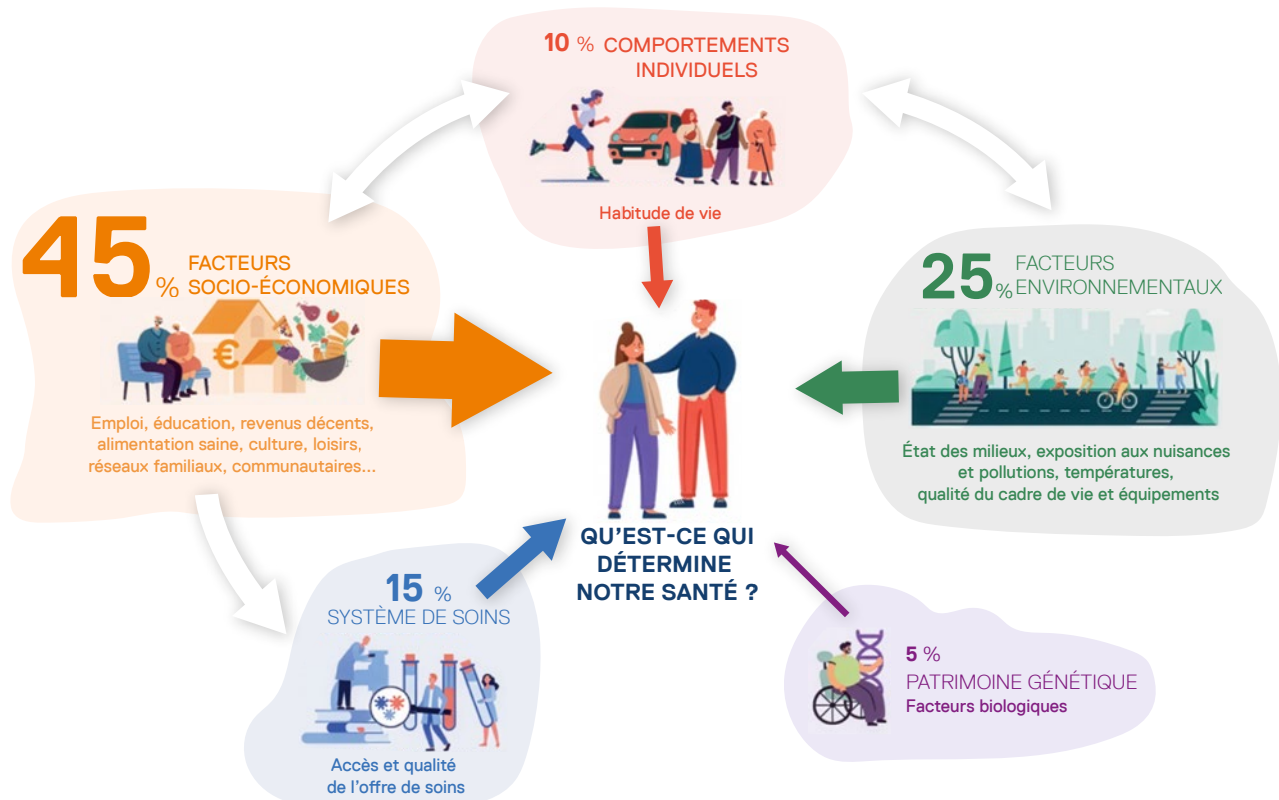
10 % COMPORTEMENTS INDIVIDUELS

Habitude de vie

45 % FACTEURS SOCIO-ÉCONOMIQUES

Emploi, éducation, revenus décents, alimentation saine, culture, loisirs, réseaux familiaux, communautaires...

25 % FACTEURS ENVIRONNEMENTAUX

État des milieux, exposition aux nuisances et pollutions, températures, qualité du cadre de vie et équipements

QU'EST-CE QUI DÉTERMINE NOTRE SANTÉ ?

15 % SYSTÈME DE SOINS

Accès et qualité de l'offre de soins

5 % PATRIMOINE GÉNÉTIQUE
Facteurs biologiques